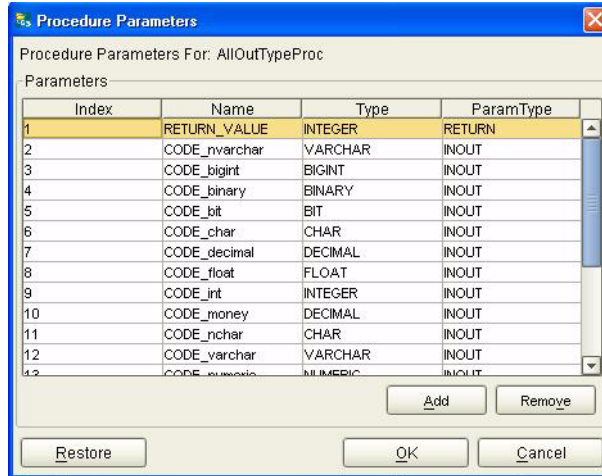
Procedure Parameters

Procedure Parameters For: AllOutTypeProc

Parameters

| Index | Name | Type | ParamType |
|---|---|---|---|
| 1 | RETURN_VALUE | INTEGER | RETURN |
| 2 | CODE_nvarchar | VARCHAR | INOUT |
| 3 | CODE_bigint | BIGINT | INOUT |
| 4 | CODE_binary | BINARY | INOUT |
| 5 | CODE_bit | BIT | INOUT |
| 6 | CODE_char | CHAR | INOUT |
| 7 | CODE_decimal | DECIMAL | INOUT |
| 8 | CODE_float | FLOAT | INOUT |
| 9 | CODE_int | INTEGER | INOUT |
| 10 | CODE_money | DECIMAL | INOUT |
| 11 | CODE_nchar | CHAR | INOUT |
| 12 | CODE_varchar | VARCHAR | INOUT |
| 13 | CODE_numeric | NUMERIC | INOUT |

Add Remove

Restore OK Cancel